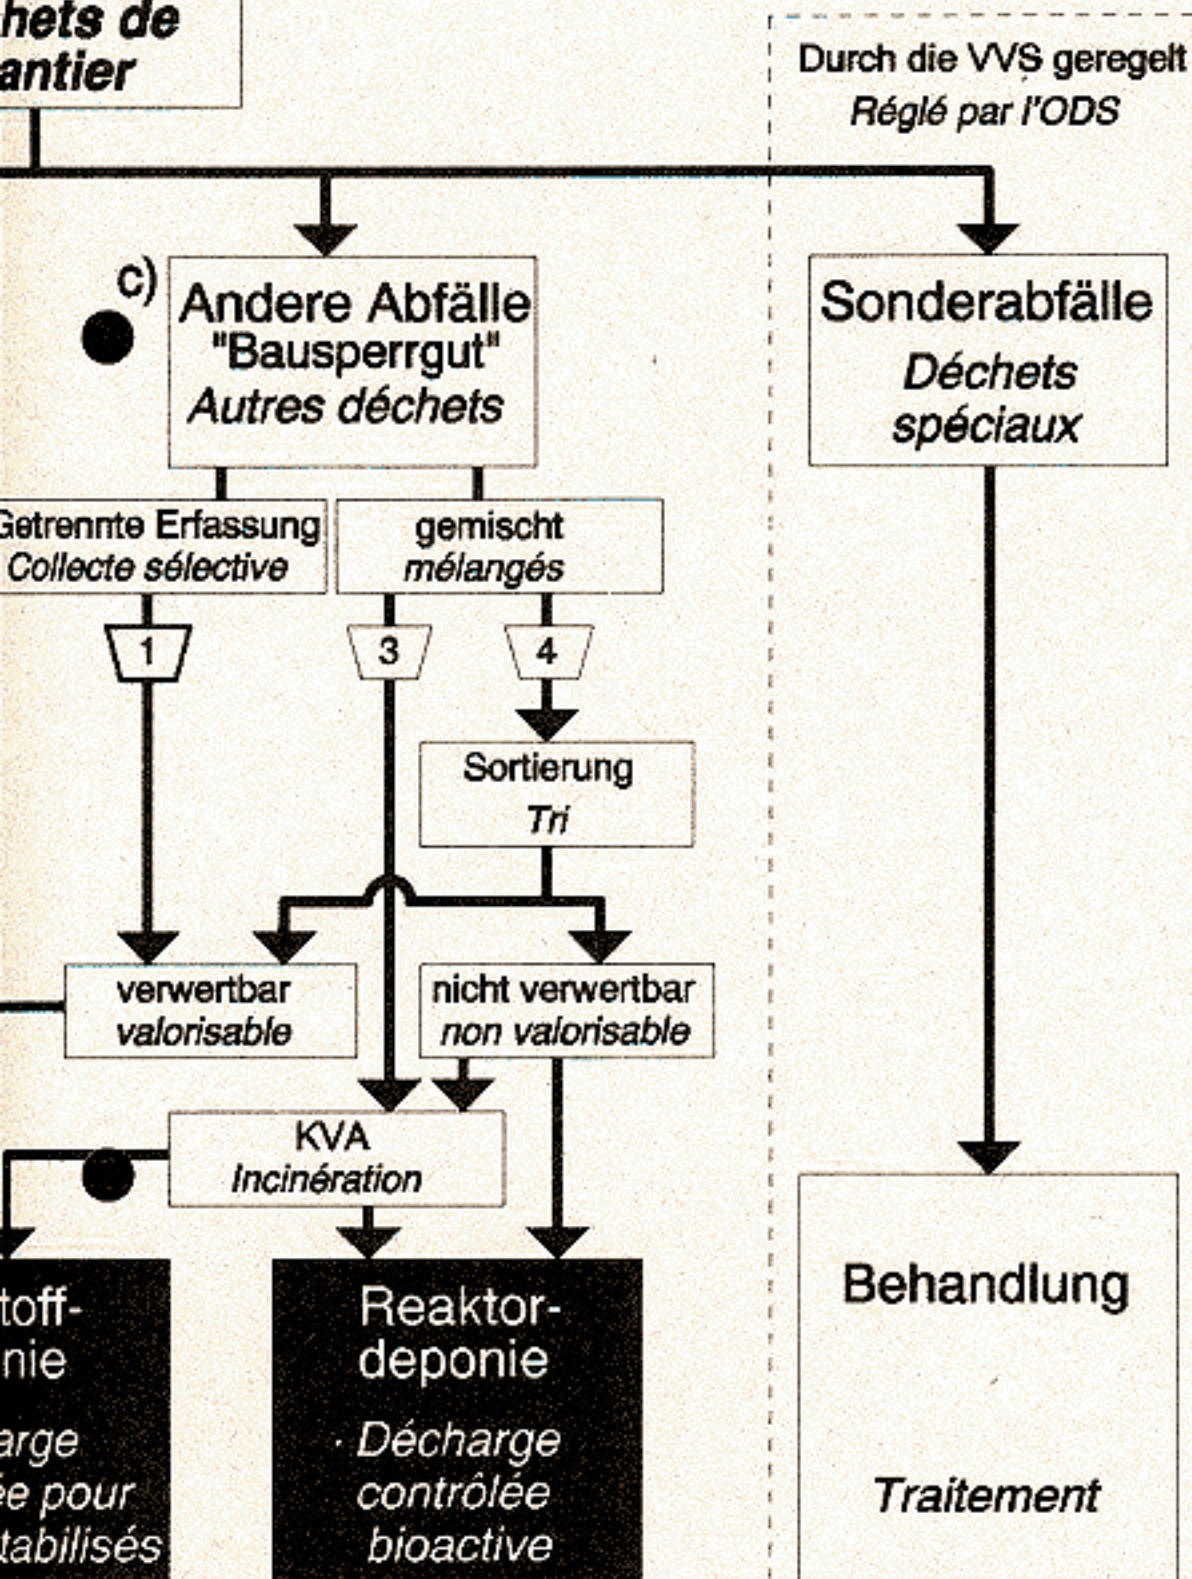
hets de
antier

Durch die VVS geregelt
Réglé par l'ODS

c)
Andere Abfälle
"Bausperrgut"
Autres déchets

Sonderabfälle
Déchets spéciaux

Getrennte Erfassung
Collecte sélective

gemischt
mélangés

1

3

4

Sortierung
Tri

verwertbar
valorisable

nicht verwertbar
non valorisable

KVA
Incinération

toff-
nie
arge
ée pour
tabilisés

Reaktor-
deponie
Décharge contrôlée bioactive

Behandlung
Traitement